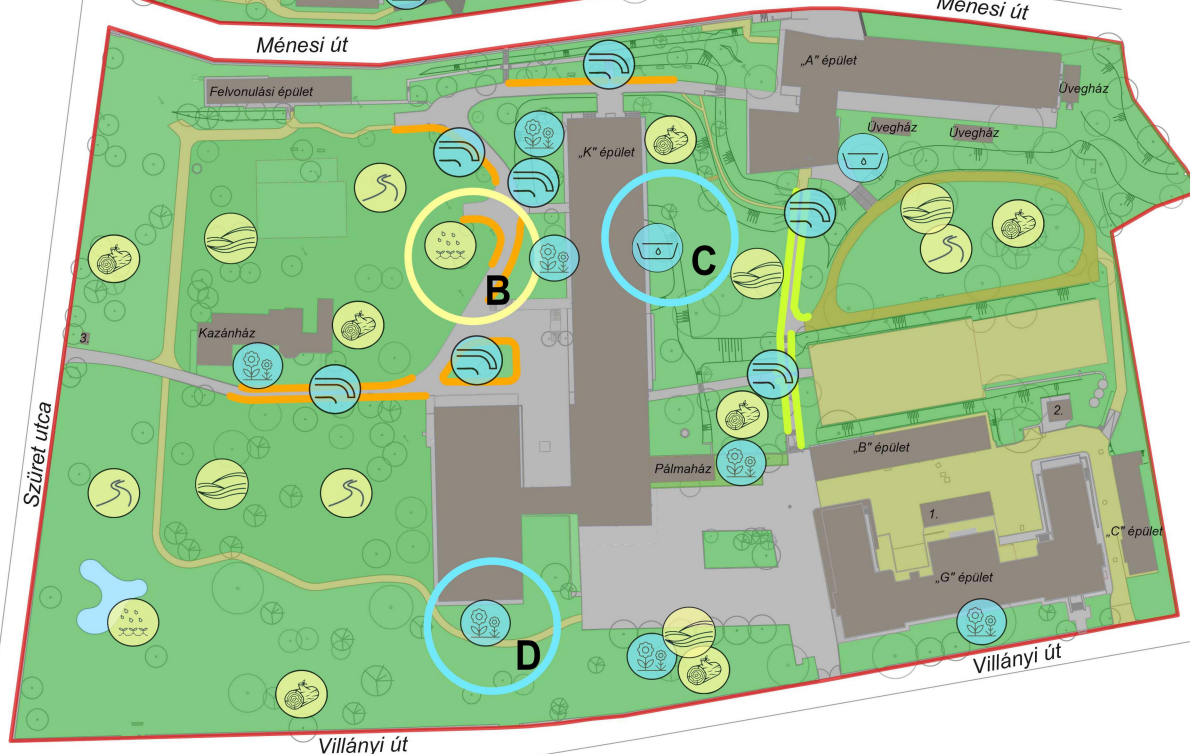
Ménesi út

Ménesi út

„A" épület

Üvegház

Felvonulási épület

Üvegház

Üvegház

„K" épület

C

B

3.

Kazánház

Szüret utca

2.

„B" épület

Pálmaház

1.

„C" épület

„G" épület

D

Villányi út

Villányi út